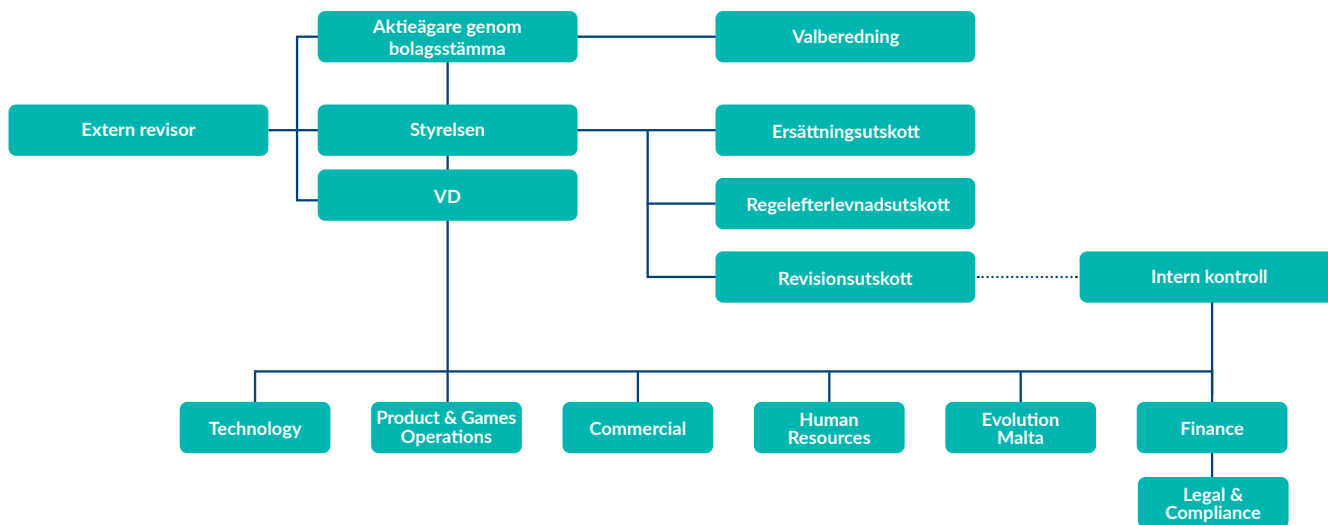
Aktieägare genom bolagsstämma

Valberedning

Extern revisor

Styrelsen

Ersättningsutskott

VD

Regelefterlevnadsutskott

Revisionsutskott

Intern kontroll

Technology

Product & Games Operations

Commercial

Human Resources

Evolution Malta

Finance

Legal & Compliance